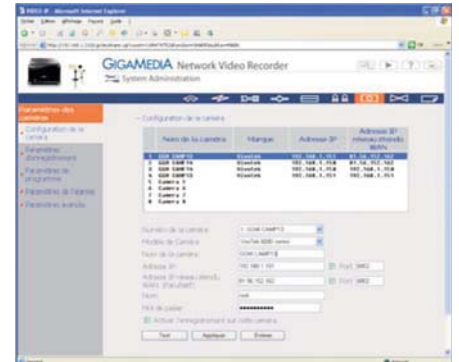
GIGAMEDIA Network Video Recorder
System Administration

Paramètres des caméras
Configuration de la caméra
Paramètres d'enregistrement
Paramètres de programme
Paramètres de l'alarme
Paramètres avancés

Configuration de la caméra

| Nom de la caméra | Marque | Adresse IP | Adresse IP réseau étendu WAN |
|---|---|---|---|
| 1. GGM CAMP13 | Vivotek | 192.168.1.151 | 81.56.152.162 |
| 2. GGM CAMP16 | Vivotek | 192.168.1.152 | 81.56.152.162 |
| 3. GGM CAMP14 | Vivotek | 192.168.1.150 | 192.168.1.150 |
| 4. GGM CAMP13 | Vivotek | 192.168.1.151 | 192.168.1.151 |
| 5. Camera 5 | | | |
| 6. Camera 6 | | | |
| 7. Camera 7 | | | |
| 8. Camera 8 | | | |

Numéro de la caméra: 1. GGM CAMP13
Modèle de Caméra: VivoTek 6000 series
Nom de la caméra: GGM CAMP13
Adresse IP: 192.168.1.151 Port 8082
Adresse IP réseau étendu WAN (Facultatif): 81.56.152.162 Port 8082
Nom: root
Mot de passe: ••••••••••
Activer l'enregistrement sur cette caméra

Test Appliquer Enlever